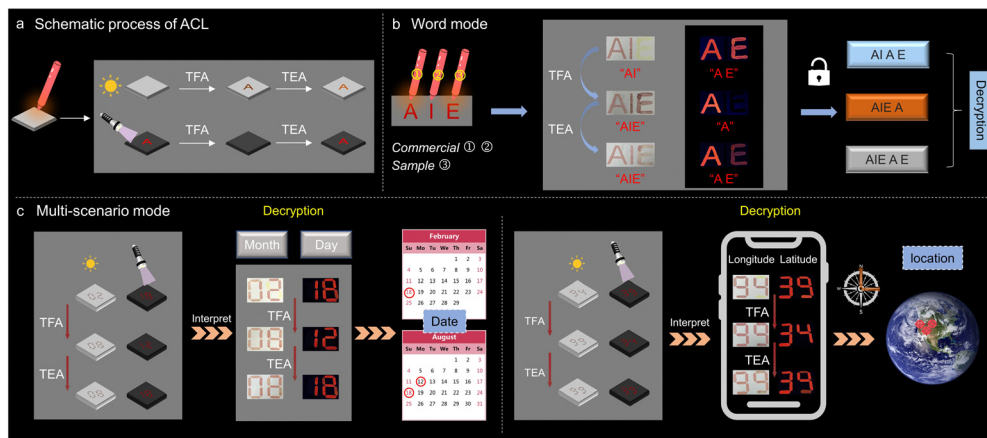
a Schematic process of ACL

TFA TEA

TFA TEA

b Word mode

① ② ③

A I E

Commercial ① ②
Sample ③

TFA
TEA

AI "AI"
A E "A E"
AIE "AIE"
A "A"
AIE "AIE"
A E "A E"

AI A E
AIE A
AIE A E

Decryption

c Multi-scenario mode

TFA
TEA

Interpret

Decryption

Month Day

02 18
TFA
08 12
TEA
08 18

February
Su Mo Tu We Th Fr Sa
1 2 3
4 5 6 7 8 9 10
11 12 13 14 15 16 17
18 19 20 21 22 23 24
25 26 27 28 29

Date

August
Su Mo Tu We Th Fr Sa
1 2 3
4 5 6 7 8 9 10
11 12 13 14 15 16 17
18 19 20 21 22 23 24
25 26 27 28 29 30 31

TFA
TEA

Interpret

Decryption

Longitude Latitude
94 39
TFA
99 34
TEA
99 39

S

location